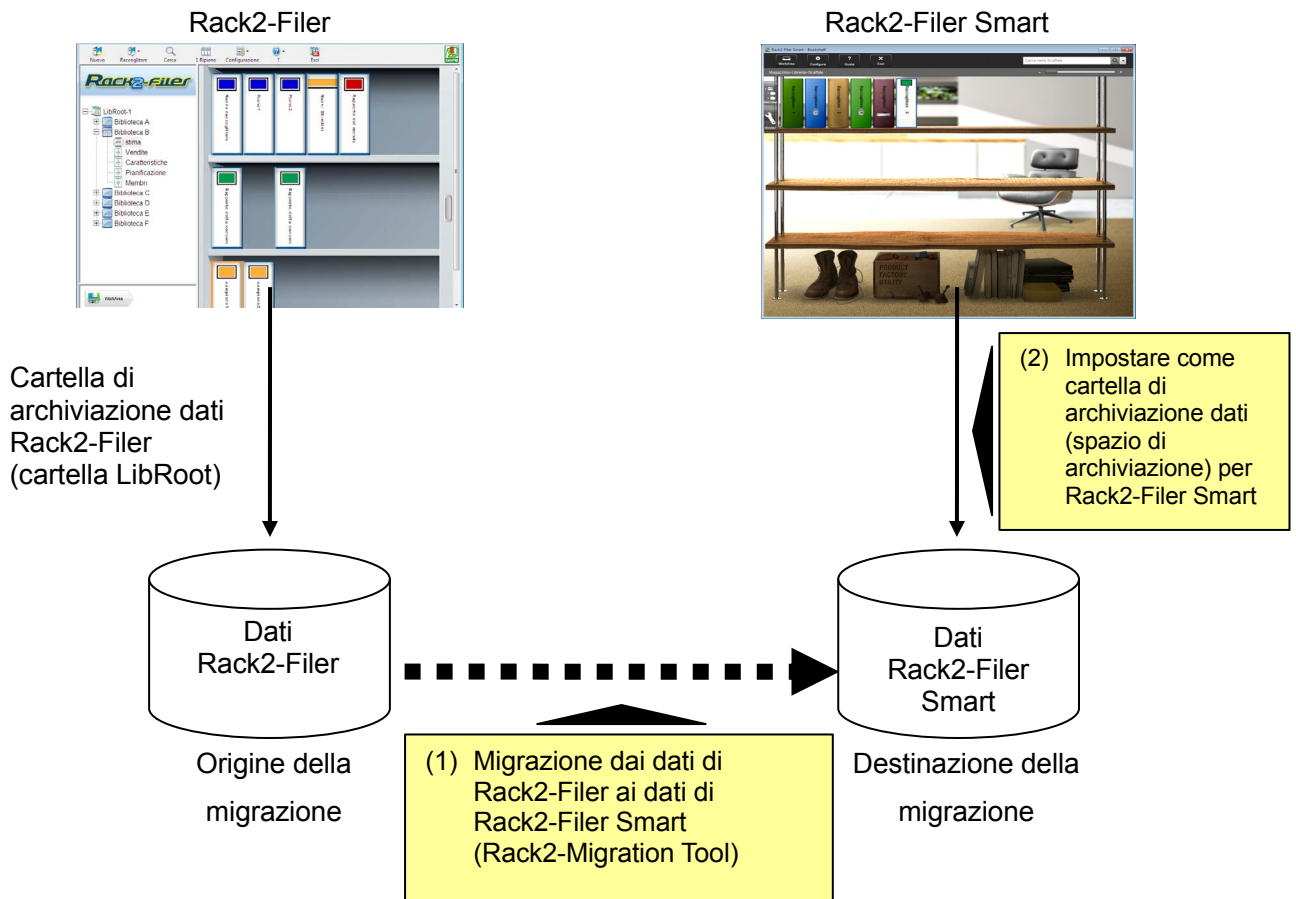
Rack2-Filer

Nuovo Raccoglitore Cerca 1 Ripiano Configurazione ? Esci

Rack2-Filer

LibRoot-1
Biblioteca A
Biblioteca B
stima
Vendite
Caratteristiche
Pianificazione
Membri
Biblioteca C
Biblioteca D
Biblioteca E
Biblioteca F

Rack2-Filer Smart

Cartella di archiviazione dati Rack2-Filer (cartella LibRoot)

(2) Impostare come cartella di archiviazione dati (spazio di archiviazione) per Rack2-Filer Smart

Dati Rack2-Filer

Origine della migrazione

Dati Rack2-Filer Smart

Destinazione della migrazione

(1) Migrazione dai dati di Rack2-Filer ai dati di Rack2-Filer Smart (Rack2-Migration Tool)